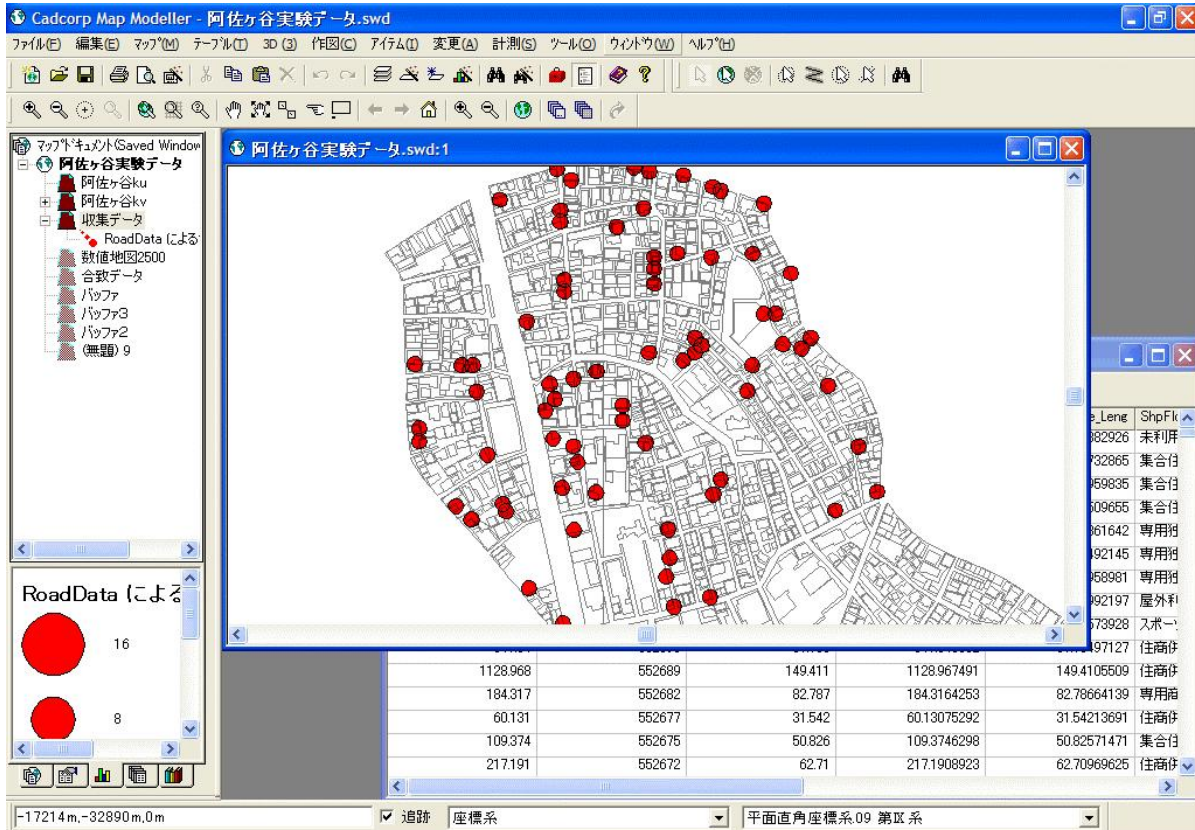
Cadcorp Map Modeller - 阿佐ヶ谷実験データ.swd

ファイル(F) 編集(E) マップ(M) テーブル(T) 3D (3) 作図(C) アイテム(I) 変更(A) 計測(S) ツール(O) ウィンドウ(W) ヘルプ(H)

マップドキュメント(Saved Window
阿佐ヶ谷実験データ
阿佐ヶ谷ku
阿佐ヶ谷kv
収集データ
RoadData による
数値地図2500
合致データ
バッファ
バッファ3
バッファ2
(無題) 9

RoadData による
16
8

阿佐ヶ谷実験データ.swd:1

| e_Leng | ShpFl |
|---|---|
| 882926 | 未利用 |
| 732865 | 集合住 |
| 959835 | 集合住 |
| 509655 | 集合住 |
| 861642 | 専用独 |
| 992145 | 専用独 |
| 958981 | 専用独 |
| 992197 | 屋外利 |
| 573928 | スポー |
| 197127 | 住商併 |

| | | | | | |
|---|---|---|---|---|---|
| 1128.968 | 552689 | 149.411 | 1128.967491 | 149.4105509 | 住商併 |
| 184.317 | 552682 | 82.787 | 184.3164253 | 82.78664139 | 専用商 |
| 60.131 | 552677 | 31.542 | 60.13075292 | 31.54213691 | 住商併 |
| 109.374 | 552675 | 50.826 | 109.3746298 | 50.82571471 | 集合住 |
| 217.191 | 552672 | 62.71 | 217.1908923 | 62.70969625 | 住商併 |

-17214m,-32890m,0m
追跡 座標系
平面直角座標系09 第IX系